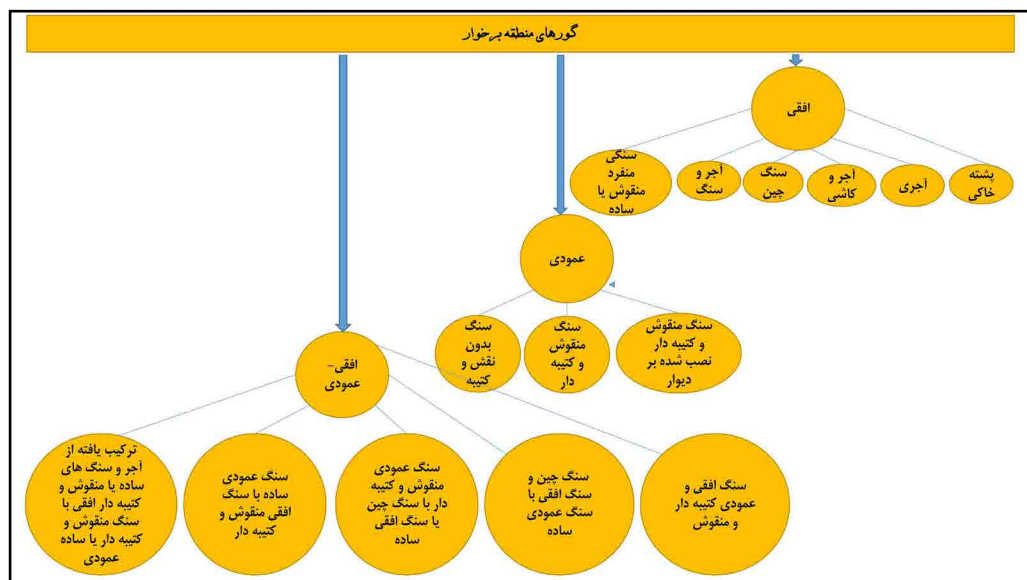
گورهای منطقه برخوار

افقی

پشته خاکی

آجری

آجر و کاشی

سنگ چین

آجر و سنگ

سنگی منفرد منقوش یا ساده

عمودی

سنگ منقوش و کتیبه دار نصب شده بر دیوار

سنگ منقوش و کتیبه دار

سنگ بدون نقش و کتیبه

افقی- عمودی

سنگ افقی و عمودی کتیبه دار و منقوش

سنگ چین و سنگ افقی با سنگ عمودی ساده

سنگ عمودی منقوش و کتیبه دار با سنگ چین یا سنگ افقی ساده

سنگ عمودی ساده با سنگ افقی منقوش و کتیبه دار

ترکیب یافته از آجر و سنگ های ساده یا منقوش و کتیبه دار افقی با سنگ منقوش و کتیبه دار یا ساده عمودی